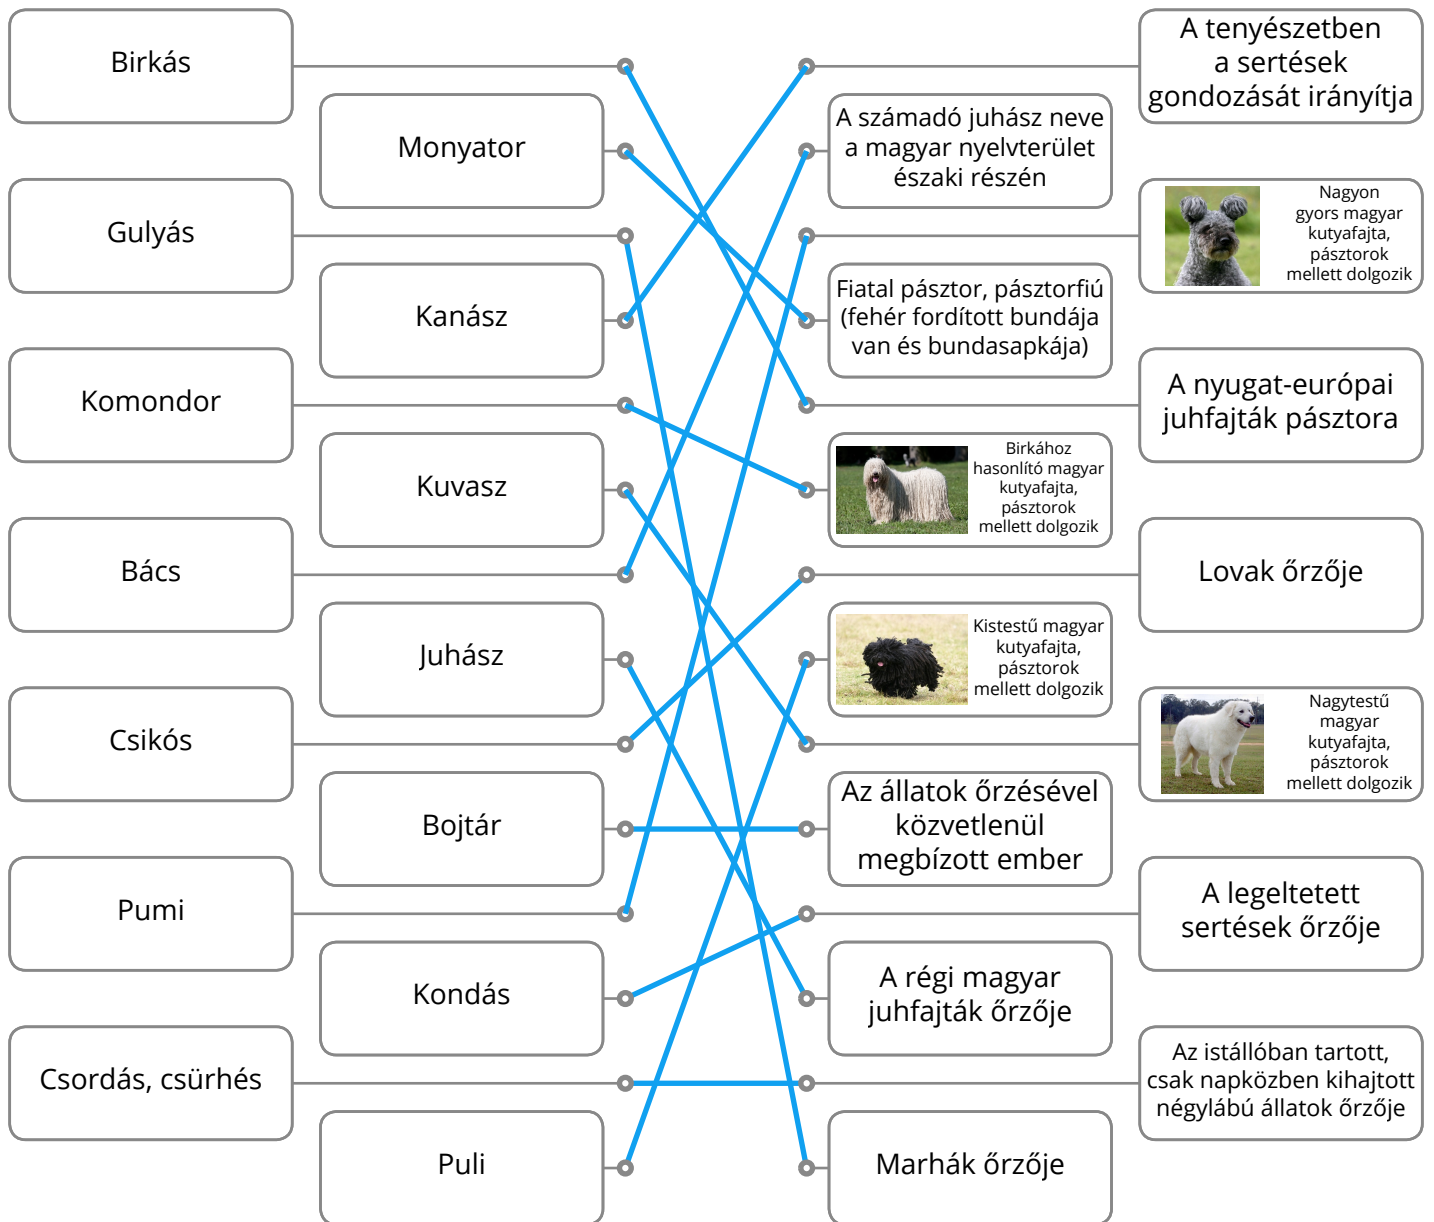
Birkás

Monyator

Gulyás

Kanász

Komondor

Kuvasz

Bács

Juhász

Csikós

Bojtár

Pumi

Kondás

Csordás, csürhés

Puli

A tenyészetben a sertések gondozását irányítja

A számadó juhász neve a magyar nyelvterület északi részén

Nagyon gyors magyar kutyafajta, pásztorok mellett dolgozik

Fiatal pásztor, pásztorfiú (fehér fordított bundája van és bundasapkája)

A nyugat-európai juhfajták pásztora

Birkához hasonlító magyar kutyafajta, pásztorok mellett dolgozik

Lovak őrzője

Kistestű magyar kutyafajta, pásztorok mellett dolgozik

Nagytestű magyar kutyafajta, pásztorok mellett dolgozik

Az állatok őrzésével közvetlenül megbízott ember

A legeltetett sertések őrzője

A régi magyar juhfajták őrzője

Az istállóban tartott, csak napközben kihajtott négylábú állatok őrzője

Marhák őrzője